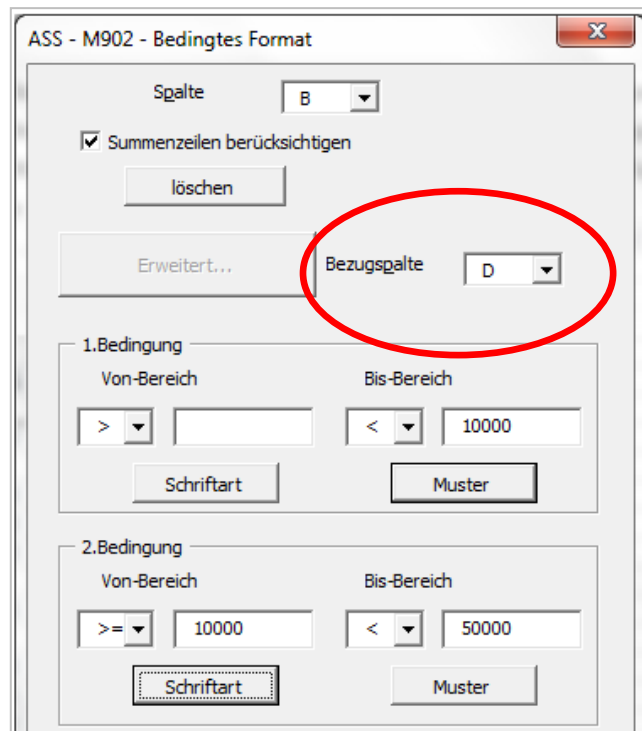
ASS - M902 - Bedingtes Format

Spalte B

Summenzeilen berücksichtigen

löschen

Erweitert...

Bezugspalte D

1.Bedingung

Von-Bereich

Bis-Bereich

>

<

10000

Schriftart

Muster

2.Bedingung

Von-Bereich

Bis-Bereich

>=

10000

<

50000

Schriftart

Muster